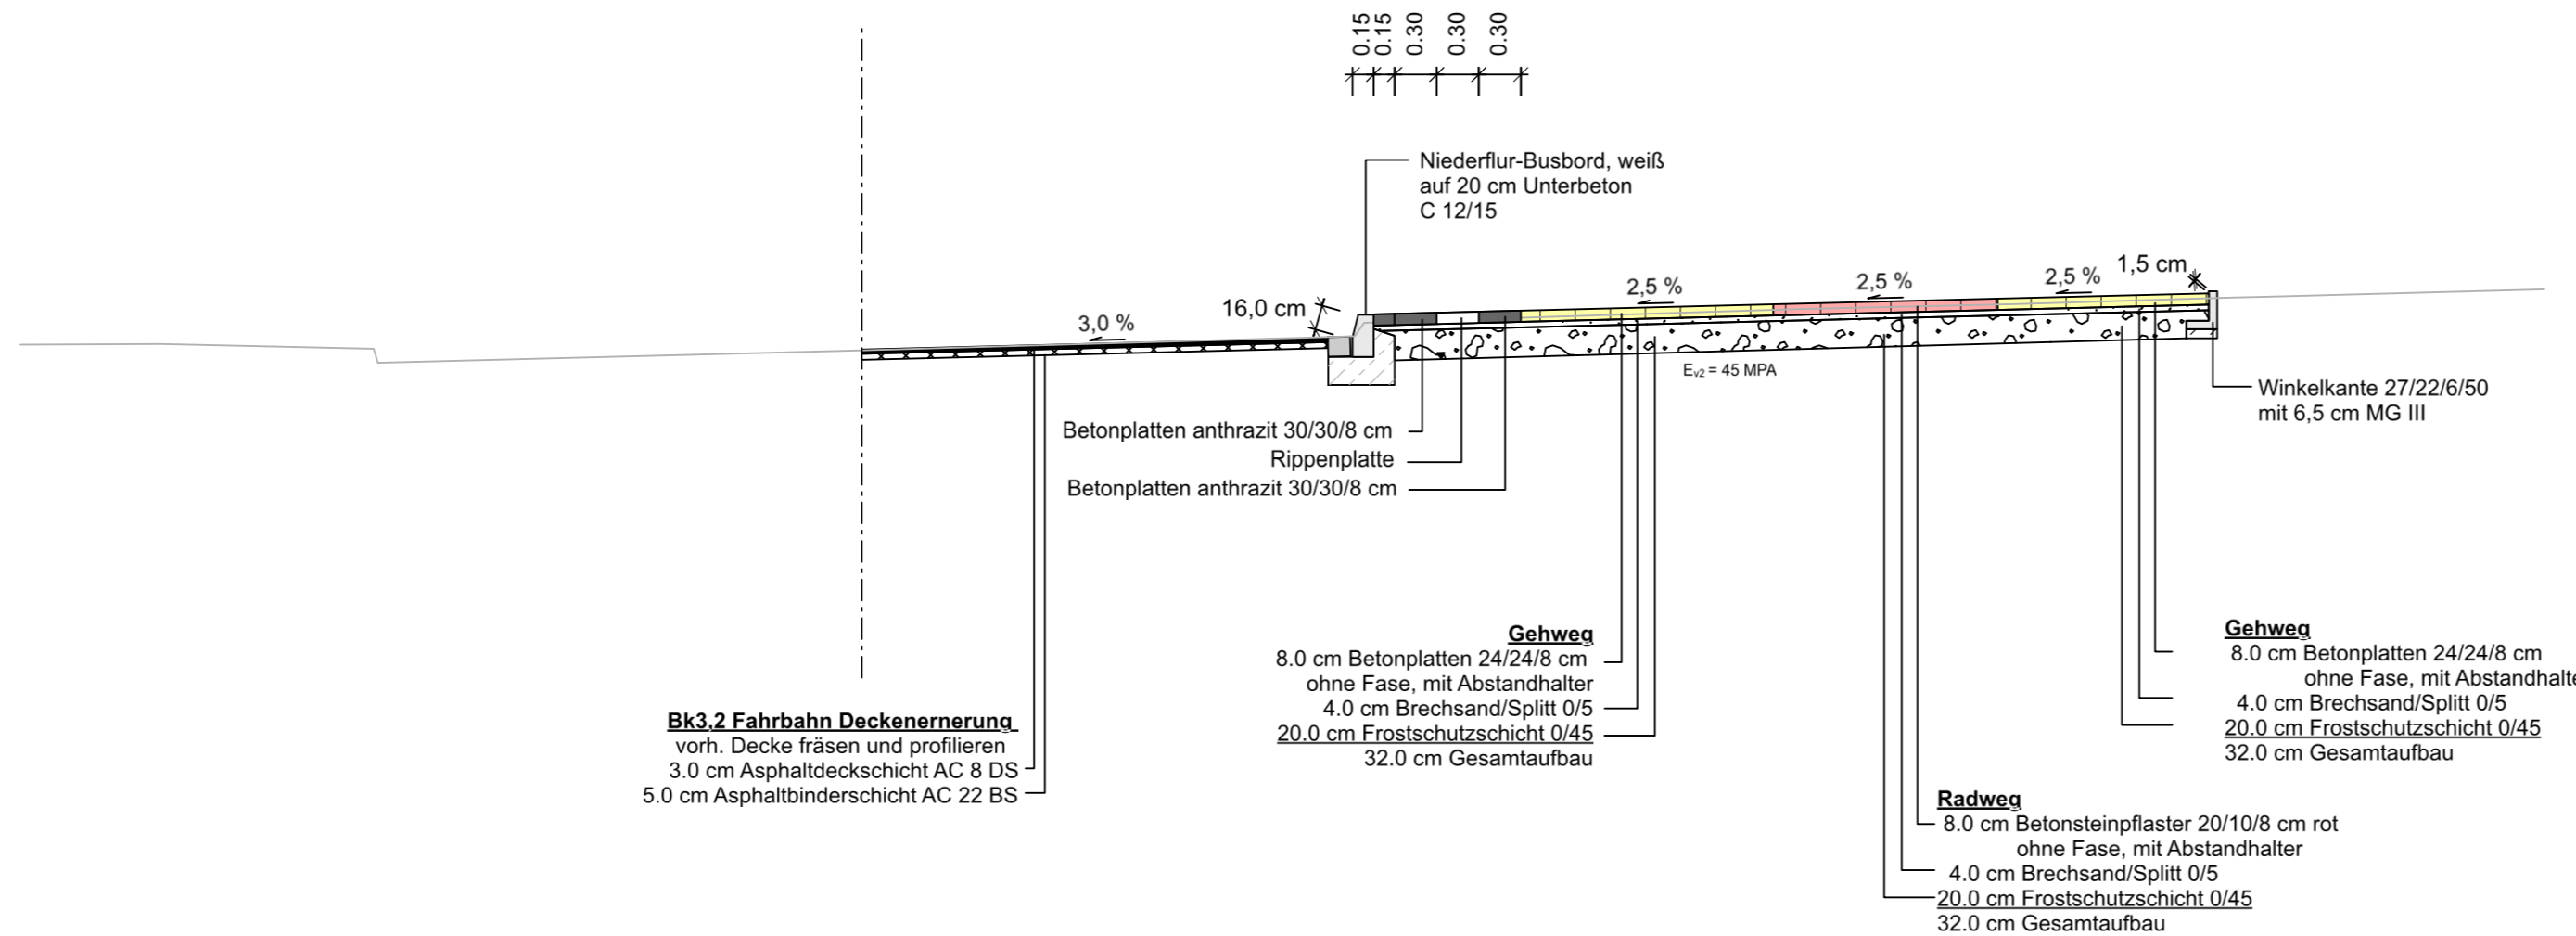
0.15 0.15 0.30 0.30 0.30

Niederflur-Busbord, weiß
auf 20 cm Unterbeton
C 12/15

1,5 cm
2,5 %
2,5 %
2,5 %
16,0 cm
3,0 %

$E_{v2}$ = 45 MPA

Winkelkante 27/22/6/50
mit 6,5 cm MG III

Betonplatten anthrazit 30/30/8 cm
Rippenplatte
Betonplatten anthrazit 30/30/8 cm

Gehweg
8.0 cm Betonplatten 24/24/8 cm
ohne Fase, mit Abstandhalter
4.0 cm Brechsand/Splitt 0/5
20.0 cm Frostschutzschicht 0/45
32.0 cm Gesamtaufbau

Gehweg
8.0 cm Betonplatten 24/24/8 cm
ohne Fase, mit Abstandhalte
4.0 cm Brechsand/Splitt 0/5
20.0 cm Frostschutzschicht 0/45
32.0 cm Gesamtaufbau

Bk3,2 Fahrbahn Deckenernerung
vorh. Decke fräsen und profilieren
3.0 cm Asphaltdeckschicht AC 8 DS
5.0 cm Asphaltbinderschicht AC 22 BS

Radweg
8.0 cm Betonsteinpflaster 20/10/8 cm rot
ohne Fase, mit Abstandhalter
4.0 cm Brechsand/Splitt 0/5
20.0 cm Frostschutzschicht 0/45
32.0 cm Gesamtaufbau